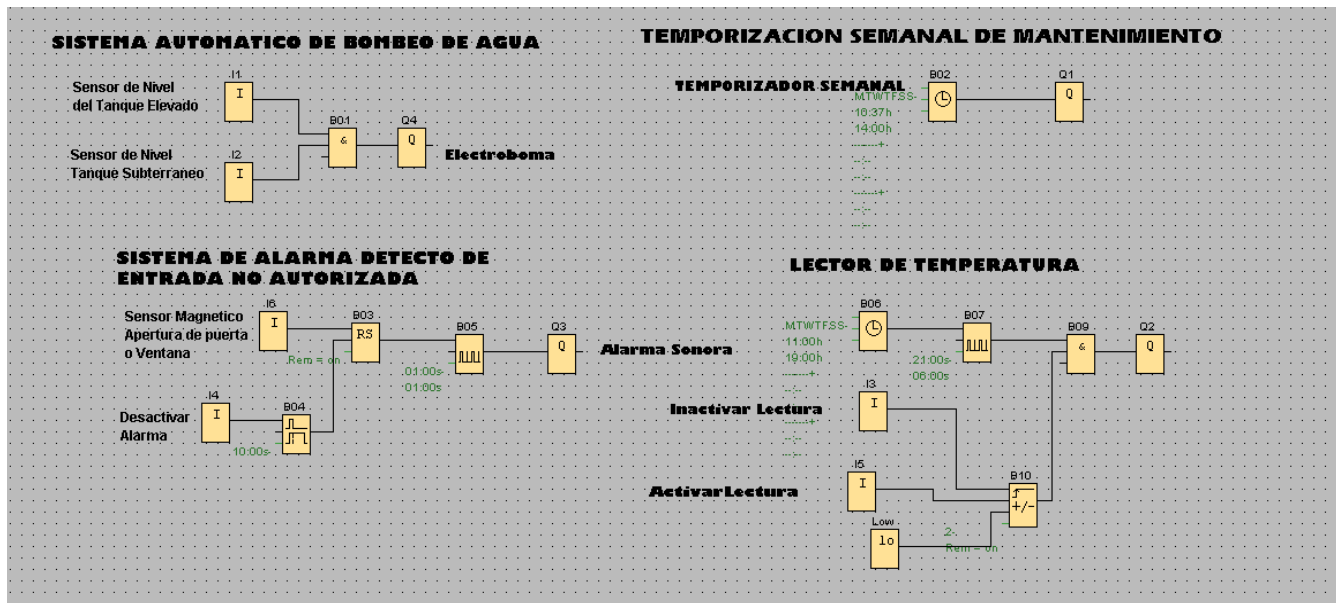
SISTEMA AUTOMATICO DE BOMBEO DE AGUA

Sensor de Nivel del Tanque Elevado

I1
I

B01
&

Q4
Q

Electroboma

Sensor de Nivel Tanque Subterraneo

I2
I

TEMPORIZACION SEMANAL DE MANTENIMIENTO

TEMPORIZADOR SEMANAL

B02

Q1
Q

MTWTFSS
16:37h
14:00h
--:--+
--:--
--:--
--:--+
--:--
--:--

SISTEMA DE ALARMA DETECTO DE ENTRADA NO AUTORIZADA

Sensor Magnetico Apertura de puerta o Ventana

I6
I

B03
RS

Rem = on

B05

01:00s
01:00s

Q3
Q

Alarma Sonora

Desactivar Alarma

I4
I

B04

10:00s

LECTOR DE TEMPERATURA

MTWTFSS
11:00h
19:00h
--:--+
--:--
--:--
--:--+
--:--
--:--

B06

B07

21:00s
06:00s

B09
&

Q2
Q

Inactivar Lectura

I3
I

Activar Lectura

I5
I

B10
+/-

Low
lo

2
Rem = on